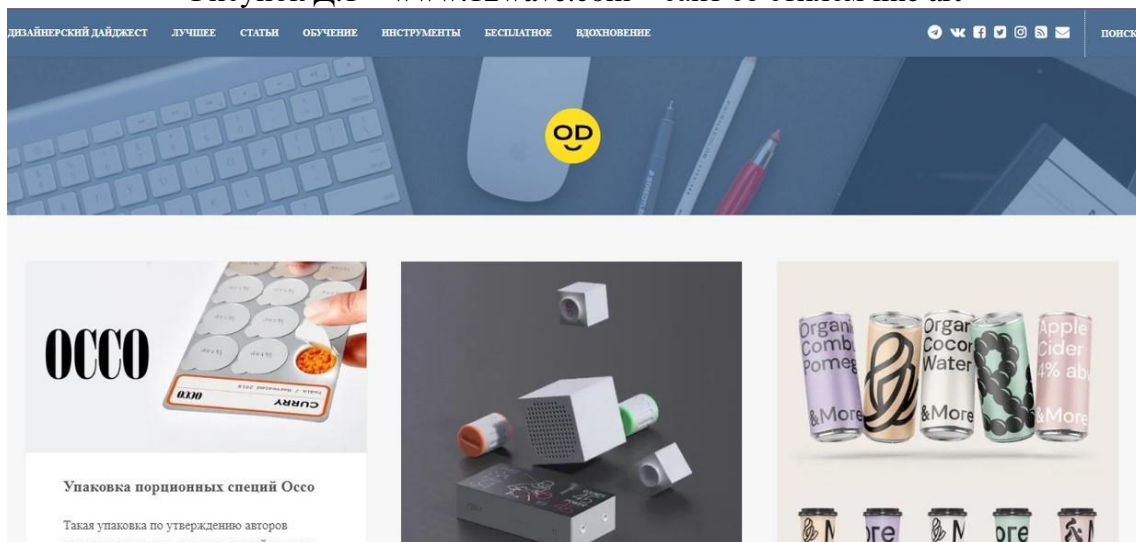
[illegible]

ДИЗАЙНЕРСКИЙ ДАЙДЖЕСТ ЛУЧШЕЕ СТАТЬИ ОБУЧЕНИЕ ИНСТРУМЕНТЫ БЕСПЛАТНОЕ ВДОХНОВЕНИЕ ПОИСК

OD

OCCO

OCCO

CURRY

Упаковка порционных специй Occo

Такая упаковка по утверждению авторов

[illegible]

Organ Comb Pomeg &More

Orgar Cocor Water &More

Apple Cider 4% ab &More

&M ore &M ore